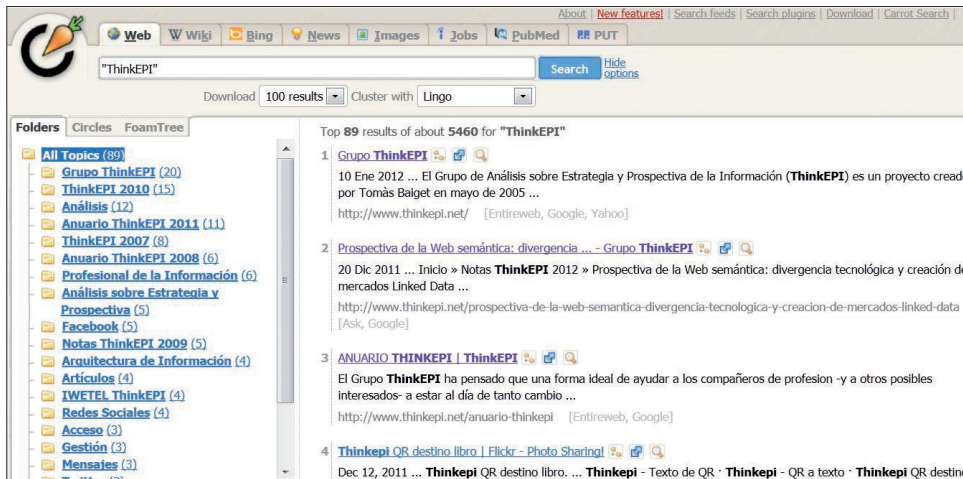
About | New features! | Search feeds | Search plugins | Download | Carrot Search |

Web Wiki Bing News Images Jobs PubMed PUT

"ThinkEPI" Search Hide options

Download 100 results Cluster with Lingo

Folders Circles FoamTree

All Topics (89)
Grupo ThinkEPI (20)
ThinkEPI 2010 (15)
Análisis (12)
Anuario ThinkEPI 2011 (11)
ThinkEPI 2007 (8)
Anuario ThinkEPI 2008 (6)
Profesional de la Información (6)
Análisis sobre Estrategia y Prospectiva (5)
Facebook (5)
Notas ThinkEPI 2009 (5)
Arquitectura de Información (4)
Artículos (4)
IWETEL ThinkEPI (4)
Redes Sociales (4)
Acceso (3)
Gestión (3)
Mensajes (3)
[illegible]

Top 89 results of about 5460 for "ThinkEPI"

1 Grupo ThinkEPI
10 Ene 2012 ... El Grupo de Análisis sobre Estrategia y Prospectiva de la Información (ThinkEPI) es un proyecto cread por Tomàs Baiget en mayo de 2005 ...
http://www.thinkepi.net/ [Entireweb, Google, Yahoo]

2 Prospectiva de la Web semántica: divergencia ... - Grupo ThinkEPI
20 Dic 2011 ... Inicio » Notas ThinkEPI 2012 » Prospectiva de la Web semántica: divergencia tecnológica y creación d mercados Linked Data ...
http://www.thinkepi.net/prospectiva-de-la-web-semantica-divergencia-tecnologica-y-creacion-de-mercados-linked-data [Ask, Google]

3 ANUARIO THINKEPI | ThinkEPI
El Grupo ThinkEPI ha pensado que una forma ideal de ayudar a los compañeros de profesion -y a otros posibles interesados- a estar al día de tanto cambio ...
http://www.thinkepi.net/anuario-thinkepi [Entireweb, Google]

4 Thinkepi QR destino libro | Flickr - Photo Sharing!
Dec 12, 2011 ... Thinkepi QR destino libro. ... Thinkepi - Texto de QR · Thinkepi - QR a texto · Thinkepi QR destin